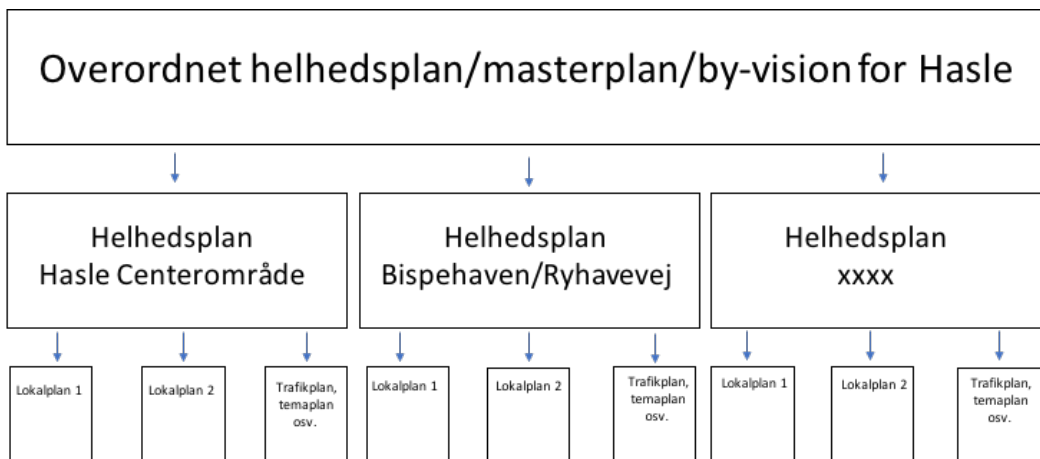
Overordnet helhedsplan/masterplan/by-vision for Hasle

Helhedsplan
Hasle Centerområde

Helhedsplan
Bispehaven/Ryhavevej

Helhedsplan
xxxx

Lokalplan 1

Lokalplan 2

Trafikplan, temaplan osv.

Lokalplan 1

Lokalplan 2

Trafikplan, temaplan osv.

Lokalplan 1

Lokalplan 2

Trafikplan, temaplan osv.